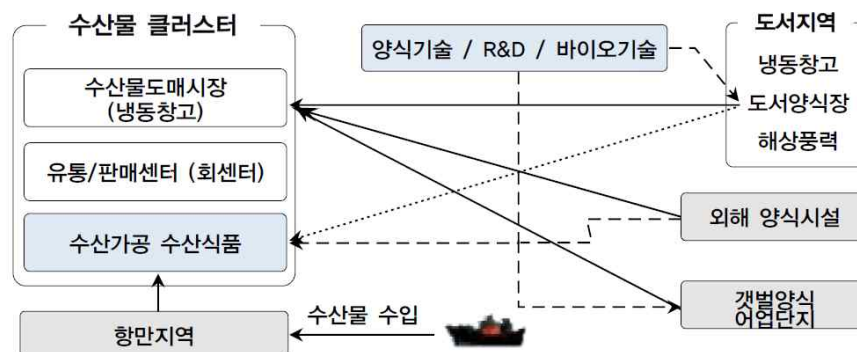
수산물 클러스터

수산물도매시장 (냉동창고)

유통/판매센터 (회센터)

수산가공 수산식품

항만지역

양식기술 / R&D / 바이오기술

도서지역

냉동창고

도서양식장

해상풍력

외해 양식시설

갯벌양식 어업단지

수산물 수입